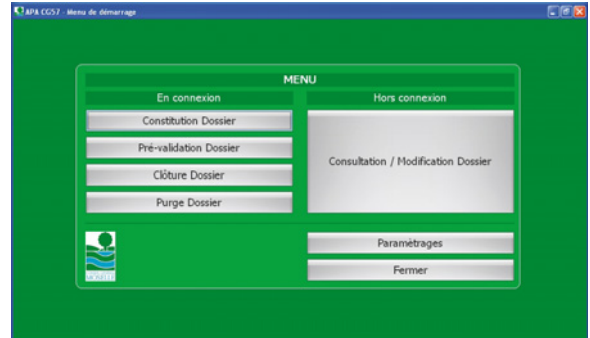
APA CG57 - Menu de démarrage

MENU

En connexion

Constitution Dossier

Pré-validation Dossier

Clôture Dossier

Purge Dossier

Hors connexion

Consultation / Modification Dossier

Paramétrages

Fermer

MOSELLE